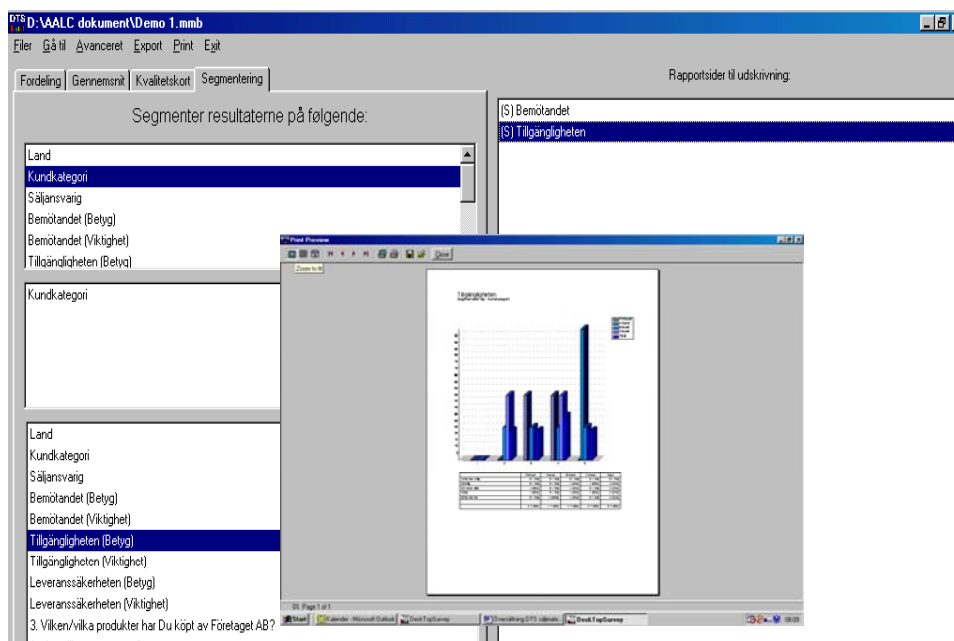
DTS D:\AALC dokument\Demo 1.mmb

Filer Gå til Avanceret Export Print Exit

Fordeling Gennemsnit Kvalitetskort Segmentering

Segmenter resultaterne på følgende:

Land
Kundkategori
Säljansvarig
Bemötandet (Betyg)
Bemötandet (Viktighet)
Tillgängligheten (Betyg)

Kundkategori

Land
Kundkategori
Säljansvarig
Bemötandet (Betyg)
Bemötandet (Viktighet)
Tillgängligheten (Betyg)
Tillgängligheten (Viktighet)
Leveranssäkerheten (Betyg)
Leveranssäkerheten (Viktighet)
3. Vilken/vilka produkter har Du köpt av Företaget AB?

Rapportsider til udskrivning:

(S) Bemötandet
(S) Tillgängligheten

Print Preview

Close

Zoom to fit

Tillgängligheten

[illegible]

Page 1 of 1

Start

Kalender - Microsoft Outlook

DeskTopSurvey

Översättning DTS väljnin...

DeskTopSurvey

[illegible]